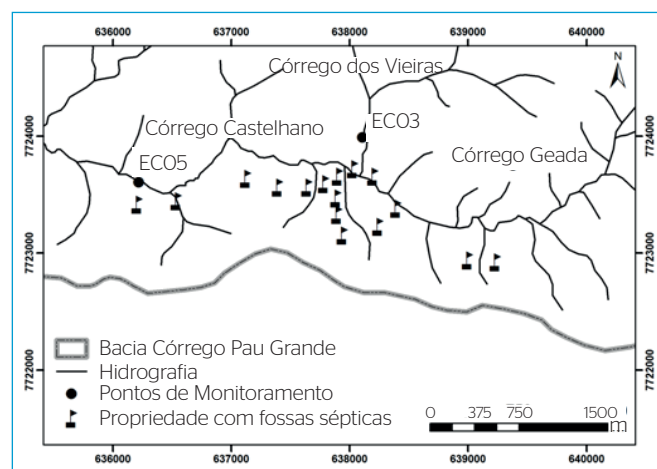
636000 637000 638000 639000 640000

N

Córrego dos Vieiras

7724000

Córrego Castelhano

ECO3

Córrego Geada

ECO5

7723000

7722000

Bacia Córrego Pau Grande
Hidrografia
Pontos de Monitoramento
Propriedade com fossas sépticas

0 375 750 1500 m

636000 637000 638000 639000 640000

7724000

7723000

7722000